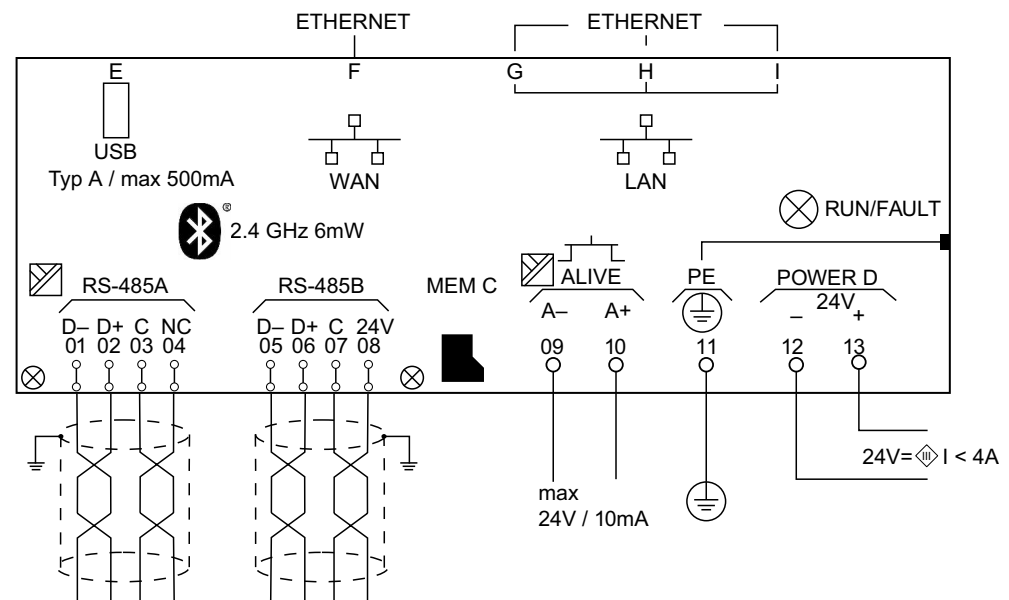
ETHERNET

ETHERNET

E

F

G

H

I

USB
Typ A / max 500mA

WAN

LAN

®
2.4 GHz 6mW

RUN/FAULT

RS-485A

RS-485B

MEM C

ALIVE

PE

POWER D

24V

D– D+ C NC
01 02 03 04

D– D+ C 24V
05 06 07 08

A– A+

09 10

11

– +

12 13

24V= Ⓘ I < 4A

max
24V / 10mA